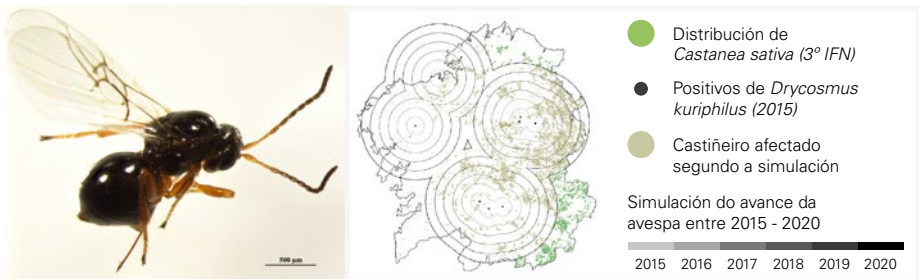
500 μm

Distribución de *Castanea sativa (3º IFN)*

Positivos de *Drycosmus kuriphilus (2015)*

Castiñeiro afectado segundo a simulación

Simulación do avance da avespa entre 2015 - 2020

2015 2016 2017 2018 2019 2020